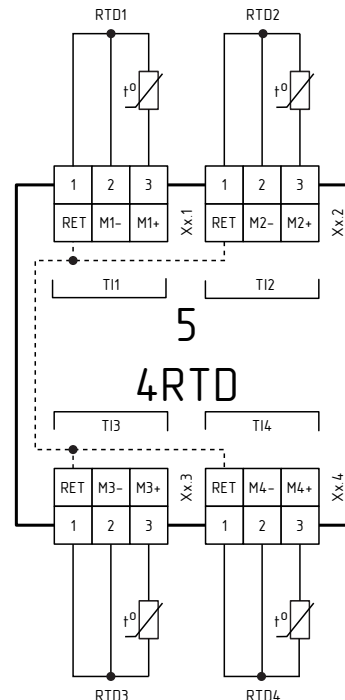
RTD1

RTD2

t°

t°

| 1 | 2 | 3 |
|---|---|---|
| RET | M1- | M1+ |

Xx.1

| 1 | 2 | 3 |
|---|---|---|
| RET | M2- | M2+ |

Xx.2

TI1

TI2

5

4RTD

TI3

TI4

| RET | M3- | M3+ |
|---|---|---|
| 1 | 2 | 3 |

Xx.3

| RET | M4- | M4+ |
|---|---|---|
| 1 | 2 | 3 |

Xx.4

t°

t°

RTD3

RTD4